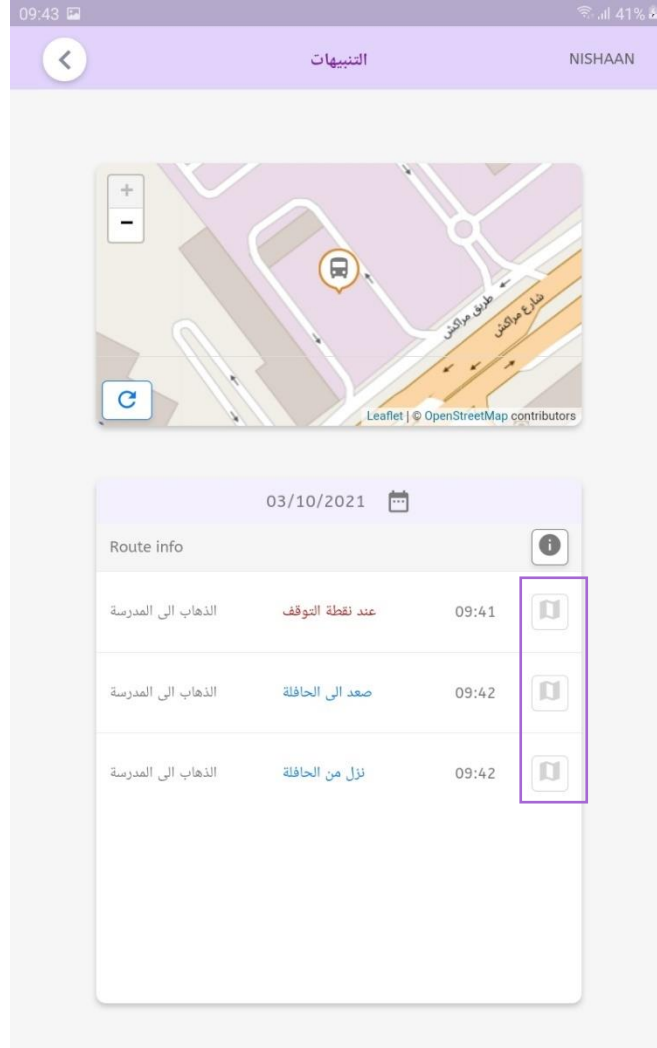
09:43
41%

التنبيهات
NISHAAN

+
−
طريق مراكش
شارع مراكش
Leaflet | © OpenStreetMap contributors

03/10/2021

Route info

| | | | |
|---|---|---|---|
| الذهاب الى المدرسة | عند نقطة التوقف | 09:41 | |
| الذهاب الى المدرسة | صعد الى الحافلة | 09:42 | |
| الذهاب الى المدرسة | نزل من الحافلة | 09:42 | |